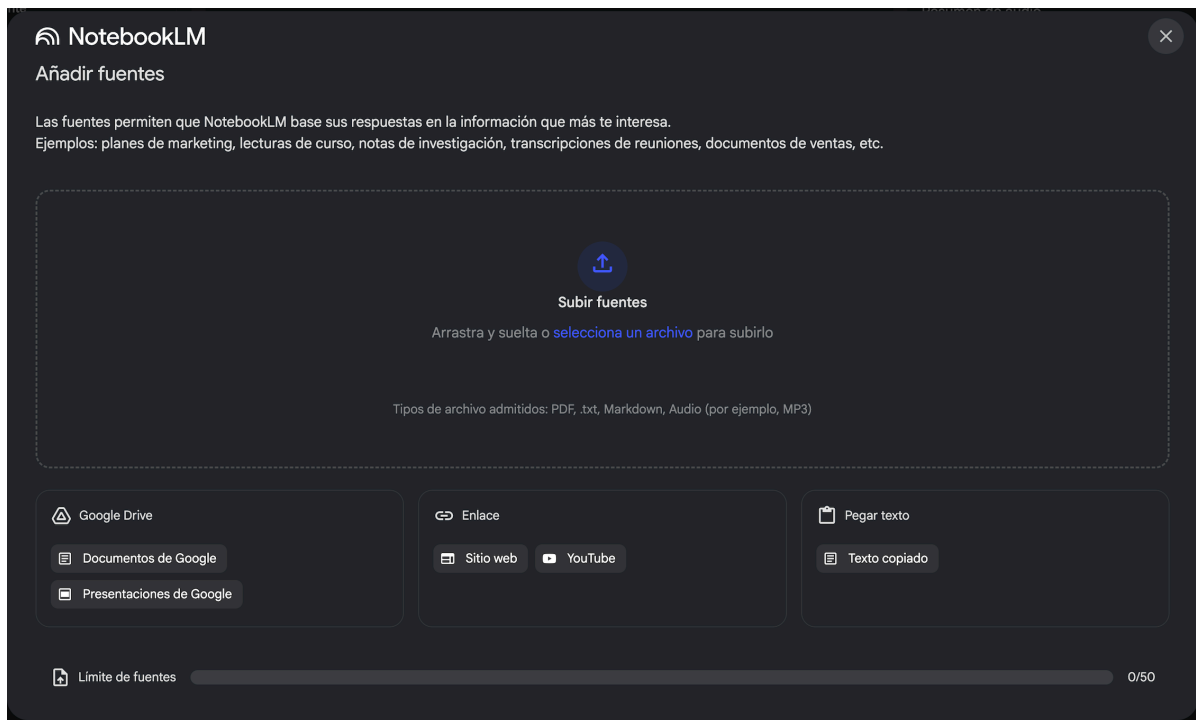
NotebookLM

Añadir fuentes

Las fuentes permiten que NotebookLM base sus respuestas en la información que más te interesa.
Ejemplos: planes de marketing, lecturas de curso, notas de investigación, transcripciones de reuniones, documentos de ventas, etc.

Subir fuentes

Arrastra y suelta o selecciona un archivo para subirlo

Tipos de archivo admitidos: PDF, .txt, Markdown, Audio (por ejemplo, MP3)

Google Drive

Documentos de Google

Presentaciones de Google

Enlace

Sitio web

YouTube

Pegar texto

Texto copiado

Límite de fuentes

0/50